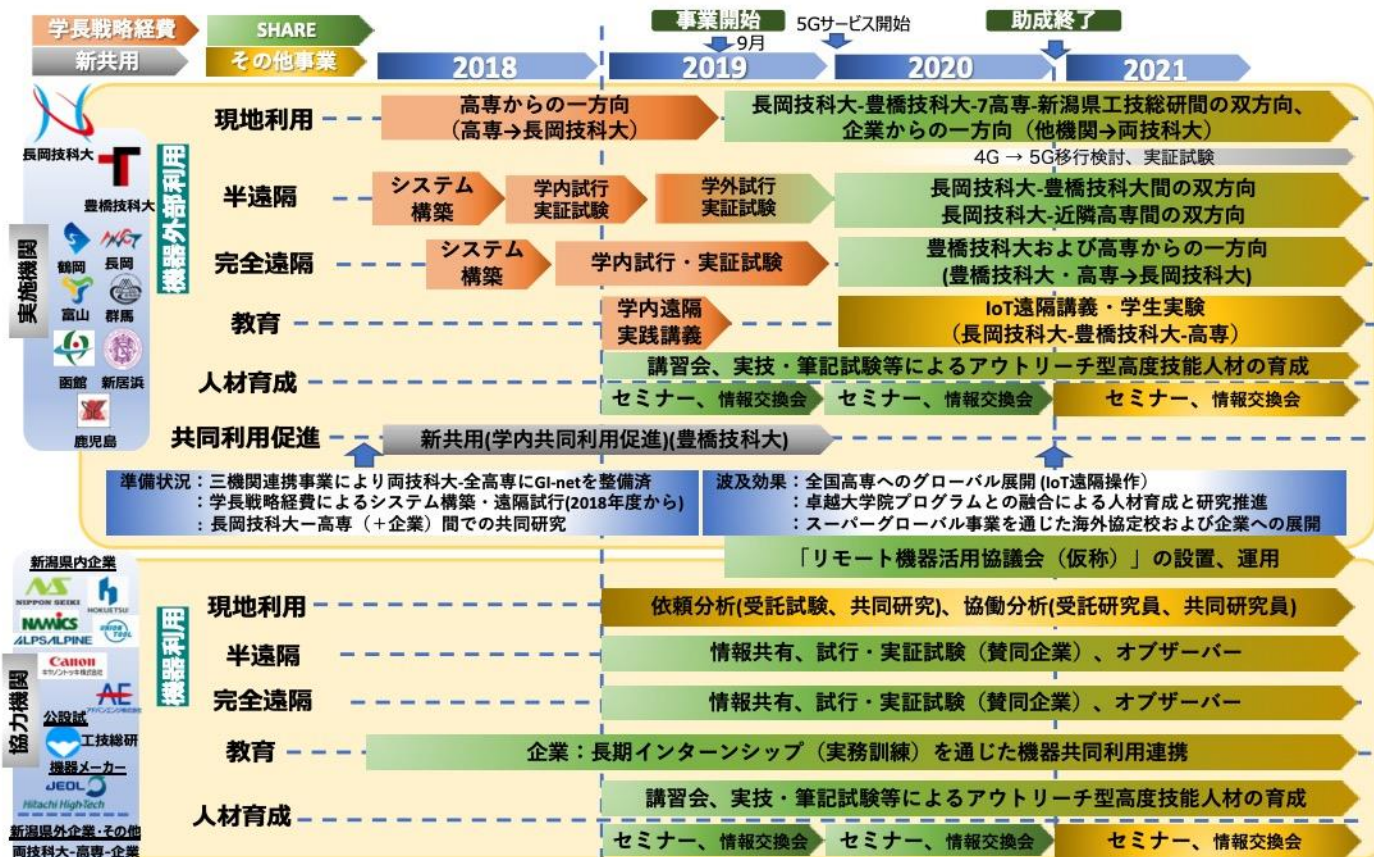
学長戦略経費
SHARE
新共用
その他事業
事業開始
9月
5Gサービス開始
助成終了
2018
2019
2020
2021

実施機関
長岡技科大
豊橋技科大
鶴岡 長岡
富山 群馬
函館 新居浜
鹿児島

機器外部利用

現地利用
高専からの一方向（高専→長岡技科大）
長岡技科大-豊橋技科大-7高専-新潟県工技総研間の双方向、企業からの一方向（他機関→両技科大）
4G → 5G移行検討、実証試験

半遠隔
システム構築
学内試行実証試験
学外試行実証試験
長岡技科大-豊橋技科大間の双方向
長岡技科大-近隣高専間の双方向

完全遠隔
システム構築
学内試行・実証試験
豊橋技科大および高専からの一方向
(豊橋技科大・高専→長岡技科大)

教育
学内遠隔実践講義
IoT遠隔講義・学生実験
（長岡技科大-豊橋技科大-高専）

人材育成
講習会、実技・筆記試験等によるアウトリーチ型高度技能人材の育成
セミナー、情報交換会
セミナー、情報交換会
セミナー、情報交換会

共同利用促進
新共用(学内共同利用促進)(豊橋技科大)

準備状況：三機関連携事業により両技科大-全高専にGI-netを整備済
：学長戦略経費によるシステム構築・遠隔試行(2018年度から)
：長岡技科大ー高専（＋企業）間での共同研究

波及効果：全国高専へのグローバル展開 (IoT遠隔操作)
：卓越大学院プログラムとの融合による人材育成と研究推進
：スーパーグローバル事業を通じた海外協定校および企業への展開

「リモート機器活用協議会（仮称）」の設置、運用

協力機関
新潟県内企業
NIPPON SEIKI
HOKUETSU
NAMICS
ALPSALPINE
Canon
AE
公設試
工技総研
機器メーカー
JEOL
Hitachi High-Tech
新潟県外企業・その他
両技科大-高専-企業

機器利用

現地利用
依頼分析(受託試験、共同研究)、協働分析(受託研究員、共同研究員)

半遠隔
情報共有、試行・実証試験（賛同企業）、オブザーバー

完全遠隔
情報共有、試行・実証試験（賛同企業）、オブザーバー

教育
企業：長期インターンシップ（実務訓練）を通じた機器共同利用連携

人材育成
講習会、実技・筆記試験等によるアウトリーチ型高度技能人材の育成
セミナー、情報交換会
セミナー、情報交換会
セミナー、情報交換会